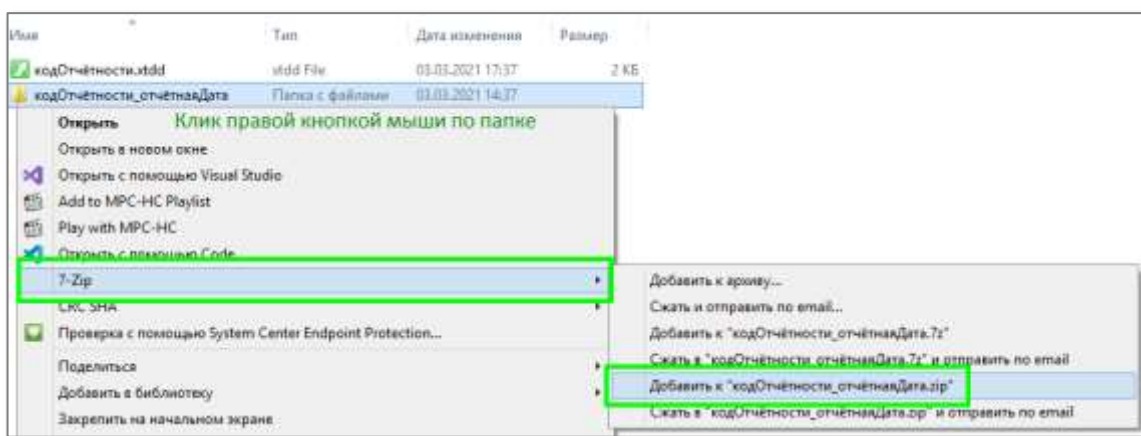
Имя | Тип | Дата изменения | Размер

кодОтчётности.xtdd | xtdd File | 03.03.2021 17:37 | 2 КБ
кодОтчётности_отчётнаяДата | Папка с файлами | 03.03.2021 14:37

Открыть
Клик правой кнопкой мыши по папке
Открыть в новом окне
Открыть с помощью Visual Studio
Add to MPC-HC Playlist
Play with MPC-HC
Открыть с помощью Code
7-Zip
CRC SHA
Проверка с помощью System Center Endpoint Protection...
Поделиться
Добавить в библиотеку
Закрепить на начальном экране

Добавить к архиву...
Сжать и отправить по email...
Добавить к "кодОтчётности_отчётнаяДата.7z"
Сжать в "кодОтчётности_отчётнаяДата.7z" и отправить по email
Добавить к "кодОтчётности_отчётнаяДата.zip"
Сжать в "кодОтчётности_отчётнаяДата.zip" и отправить по email